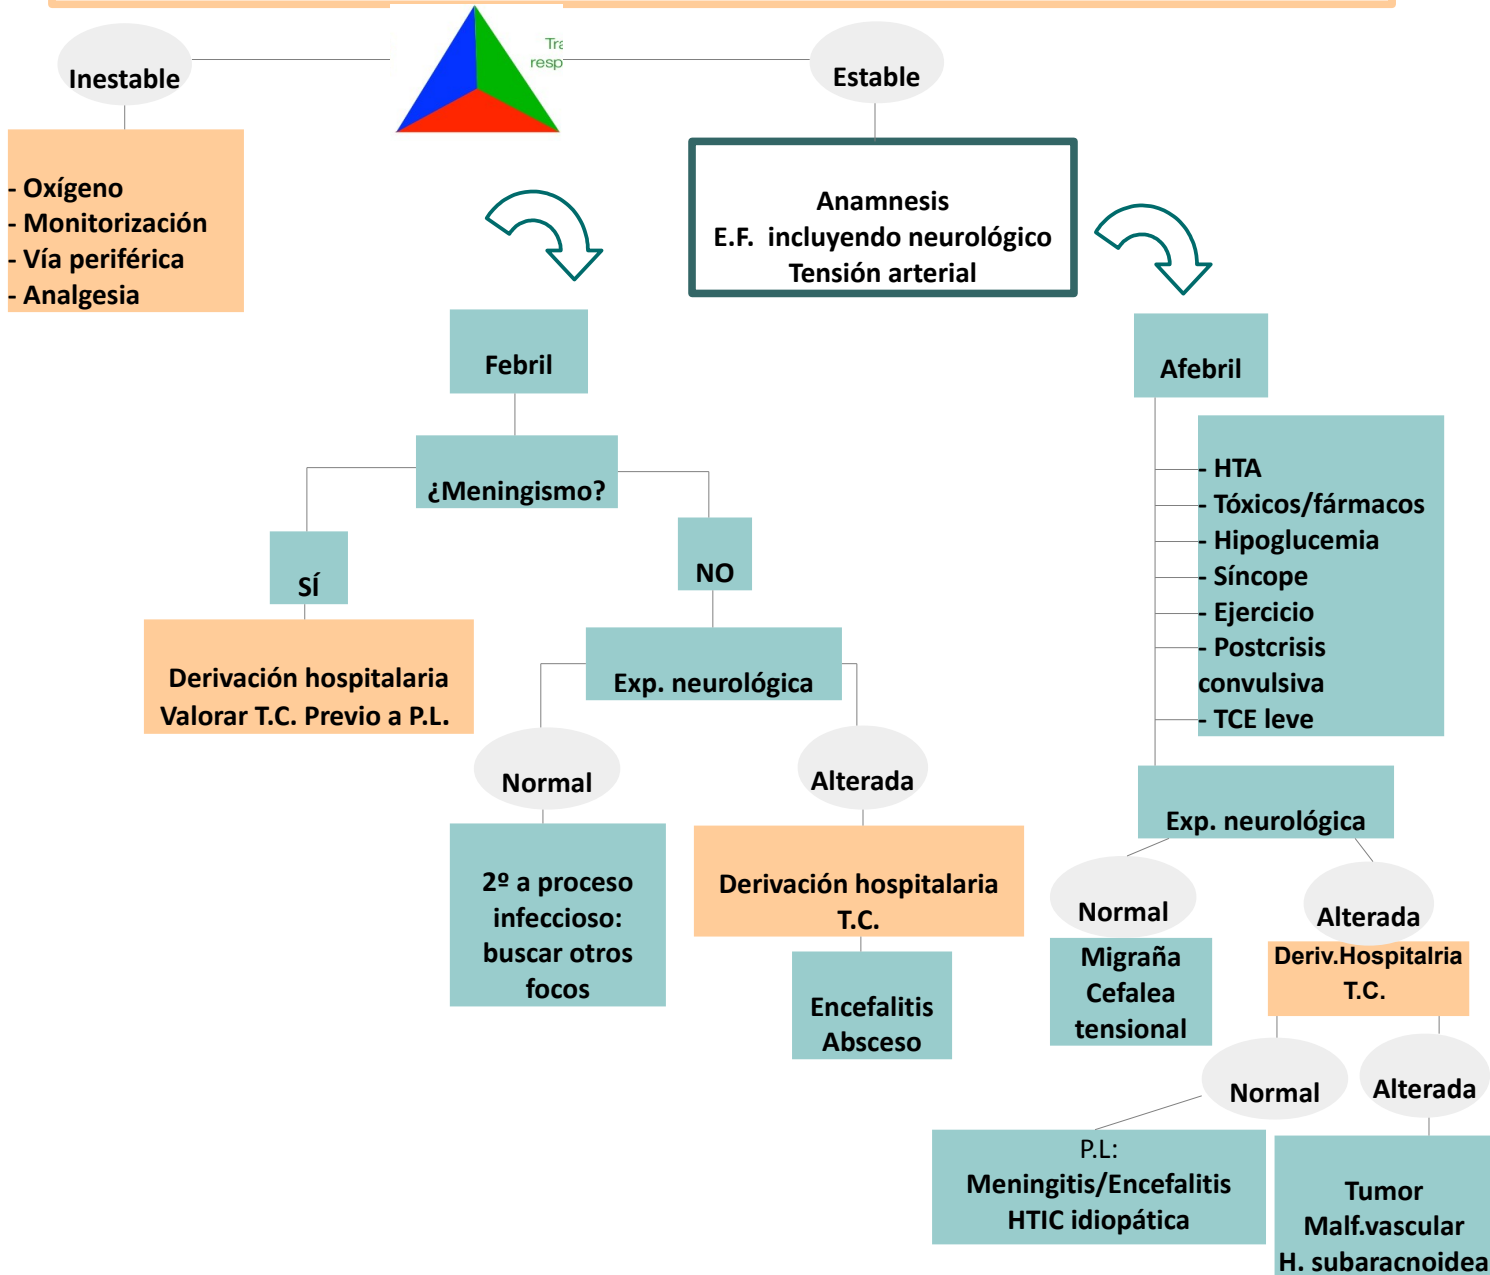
Inestable

Tra
resp

Estable

- Oxígeno
- Monitorización
- Vía periférica
- Analgesia

Anamnesis
E.F. incluyendo neurológico
Tensión arterial

Febril

Afebril

¿Meningismo?

- HTA
- Tóxicos/fármacos
- Hipoglucemia
- Síncope
- Ejercicio
- Postcrisis convulsiva
- TCE leve

SÍ

NO

Derivación hospitalaria
Valorar T.C. Previo a P.L.

Exp. neurológica

Normal

Alterada

Exp. neurológica

2º a proceso infeccioso: buscar otros focos

Derivación hospitalaria
T.C.

Normal

Alterada

Migraña
Cefalea tensional

Deriv.Hospitalria
T.C.

Encefalitis
Absceso

Normal

Alterada

P.L:
Meningitis/Encefalitis
HTIC idiopática

Tumor
Malf.vascular
H. subaracnoidea